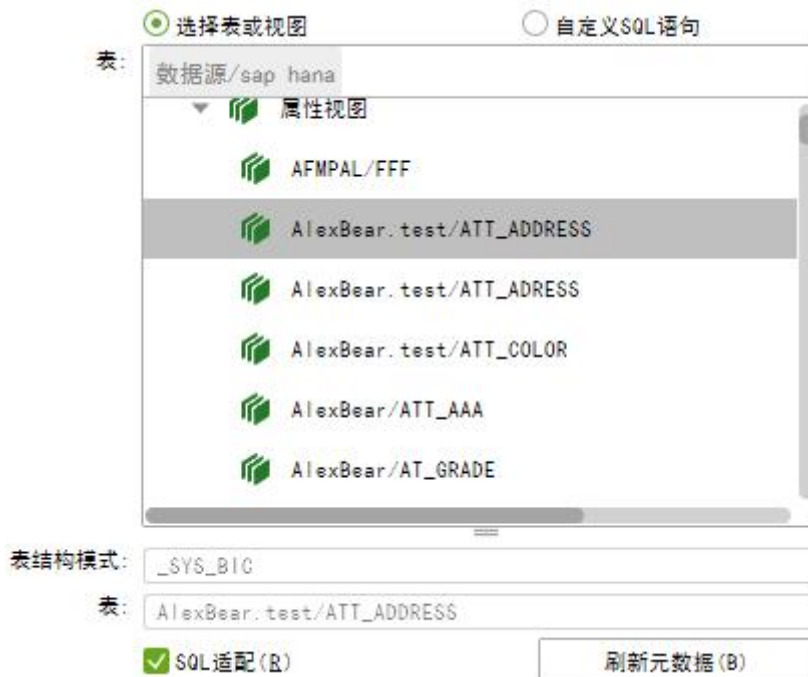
选择表或视图

自定义SQL语句

表:

数据源/sap hana

属性视图

AFMPAL/FFF

AlexBear.test/ATT_ADDRESS

AlexBear.test/ATT_ADRESS

AlexBear.test/ATT_COLOR

AlexBear/ATT_AAA

AlexBear/AT_GRADE

表结构模式: _SYS_BIC

表: AlexBear.test/ATT_ADDRESS

SQL适配(R)

刷新元数据(B)